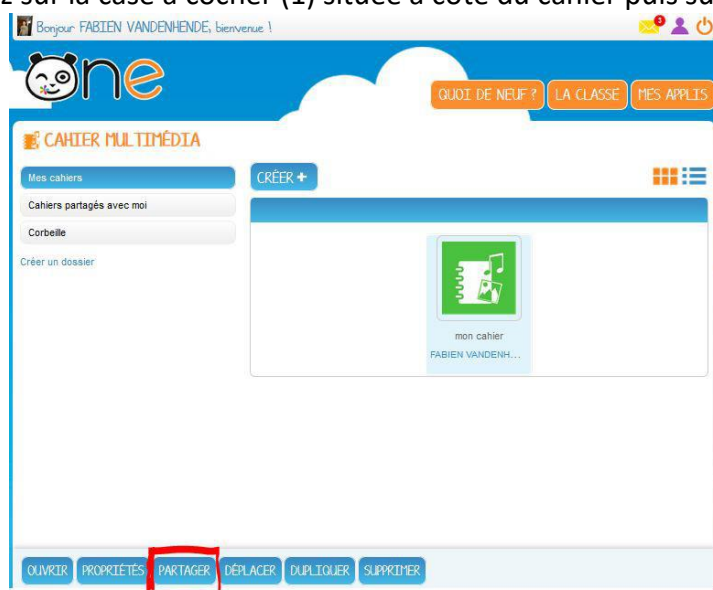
z sur la case à cocher (1) située à côté du cahier puis su

Bonjour FABIEN VANDENHENDE, bienvenue !

3

one

QUOI DE NEUF ? LA CLASSE MES APPLIS

CAHIER MULTIMÉDIA

Mes cahiers

Cahiers partagés avec moi

Corbeille

Créer un dossier

CRÉER +

mon cahier

FABIEN VANDENH...

OUVRIR PROPRIÉTÉS PARTAGER DÉPLACER DUPLIQUER SUPPRIMER